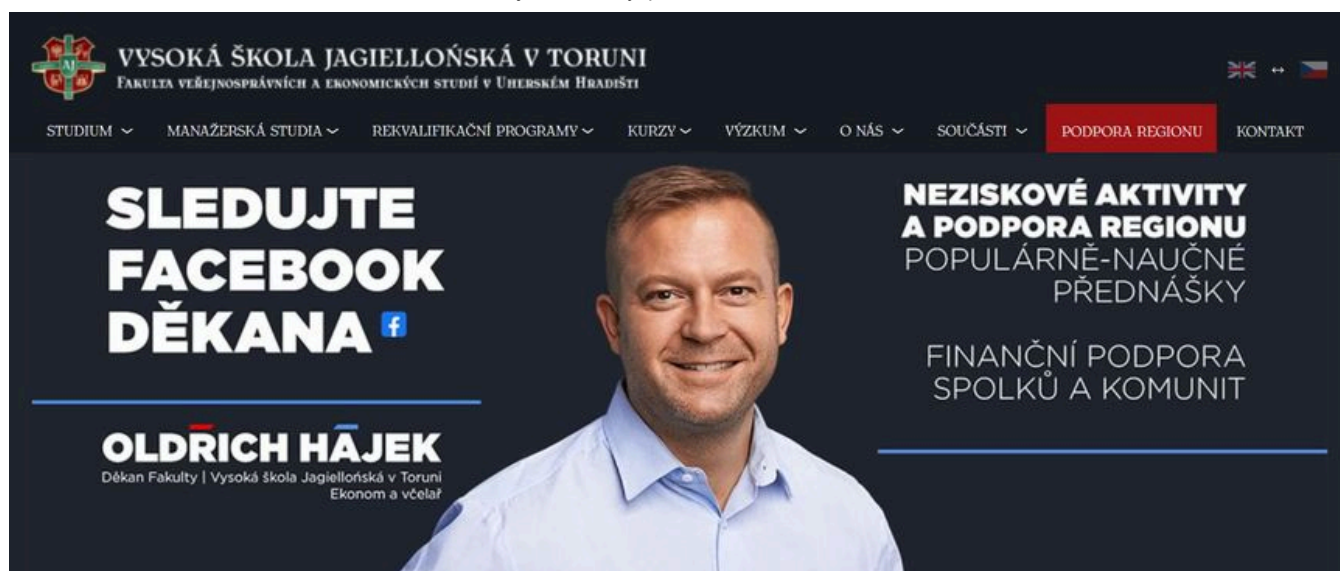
AJ

VYSOKÁ ŠKOLA JAGIELLOŃSKÁ V TORUNI
FAKULTA VEŘEJNOSPRÁVNÍCH A EKONOMICKÝCH STUDIÍ V UHERSKÉM HRADIŠTI

↔

STUDIUM MANAŽERSKÁ STUDIA REKVALIFIKAČNÍ PROGRAMY KURZY VÝZKUM O NÁS SOUČÁSTI PODPORA REGIONU KONTAKT

SLEDUJTE FACEBOOK DĚKANA f

OLDŘICH HÁJEK
Děkan Fakulty | Vysoká škola Jagiellońská v Toruni
Ekonom a včelař

NEZISKOVÉ AKTIVITY A PODPORA REGIONU
POPULÁRNĚ-NAUČNÉ PŘEDNÁŠKY

FINANČNÍ PODPORA SPOLKŮ A KOMUNIT